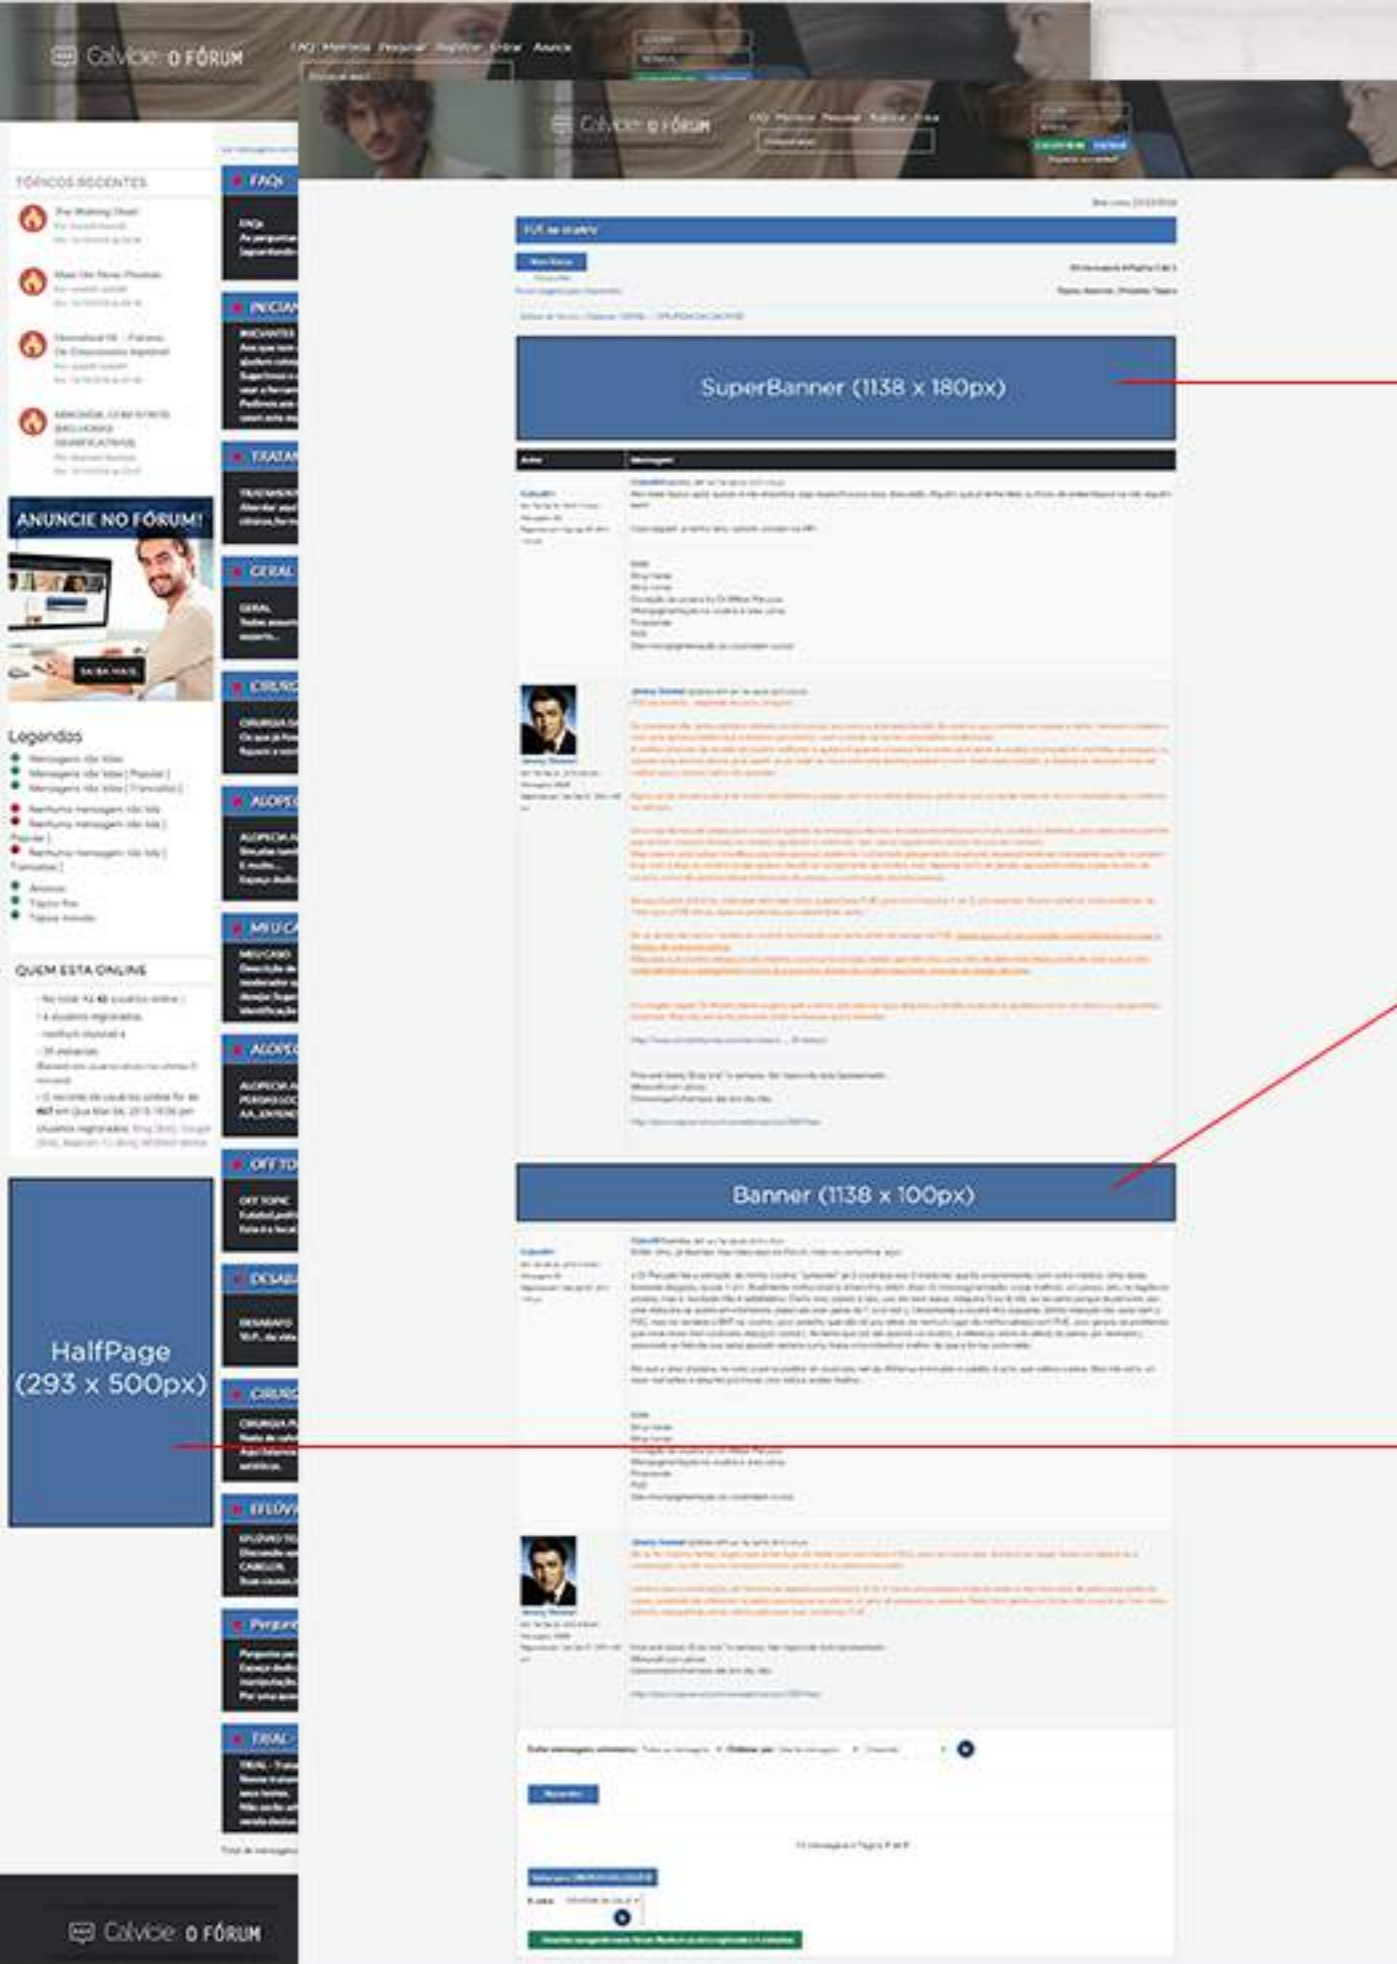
Calvície O FÓRUM
FAQ Membros Pesquisar Registrar Entrar Anuncie

Calvície O FÓRUM
FAQ Membros Pesquisar Registrar Entrar

TÓPICOS RECENTES
ANUNCIE NO FÓRUM!
SAIBA MAIS
Legendas
QUEM ESTÁ ONLINE

FAQ
INICIAN
TRATAM
GERAL
CIRURG
ALOPE
MEU CA
ALOPE
OFF TO
DESABA
CIRURG
EFLÚVI
Pergunt
TRIAL

SuperBanner (1138 x 180px)

Autor
Mensagem

Banner (1138 x 100px)

HalfPage (293 x 500px)

Calvície O FÓRUM